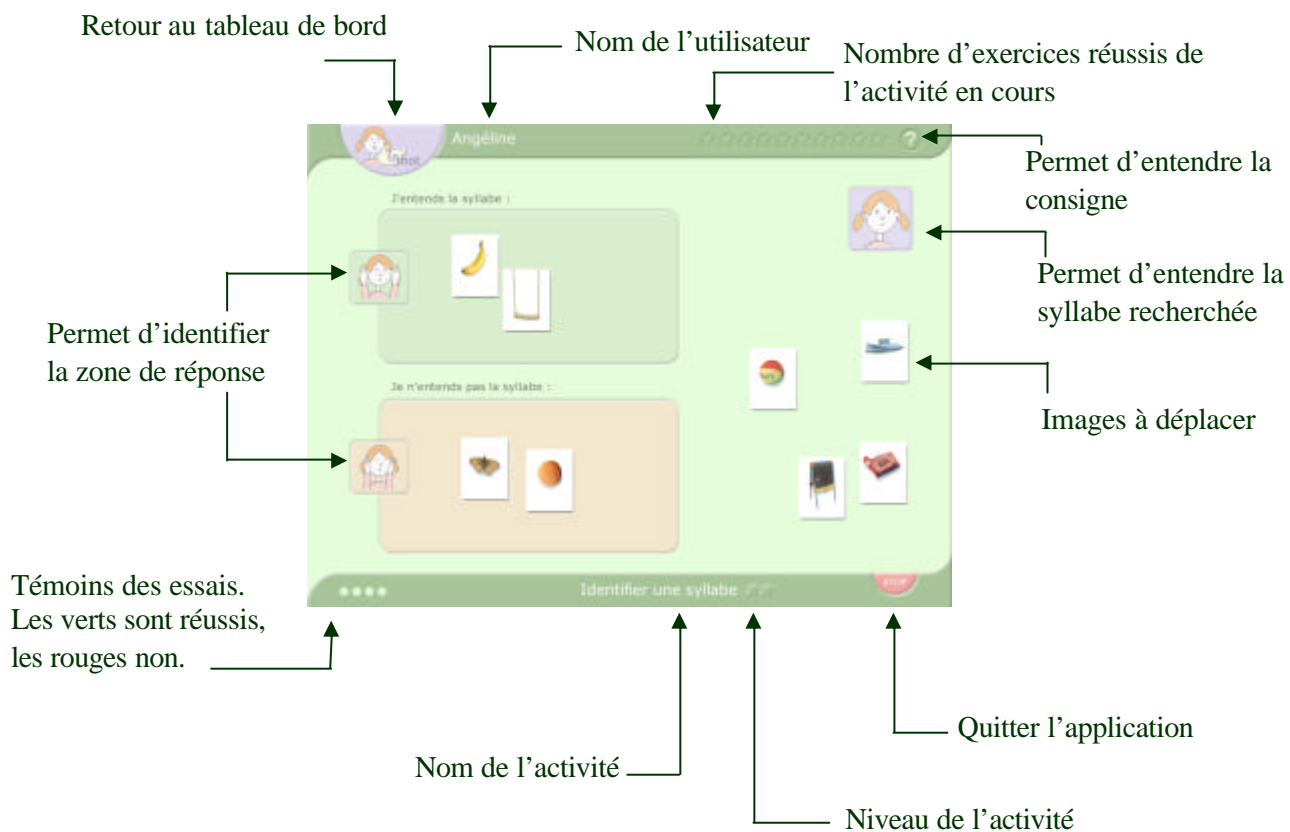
Retour au tableau de bord

Nom de l'utilisateur

Nombre d'exercices réussis de l'activité en cours

Angéline

Permet d'entendre la consigne

J'entends la syllabe :

Permet d'entendre la syllabe recherchée

Permet d'identifier la zone de réponse

Je n'entends pas la syllabe :

Images à déplacer

Témoins des essais. Les verts sont réussis, les rouges non.

Identifier une syllabe

STOP

Quitter l'application

Nom de l'activité

Niveau de l'activité